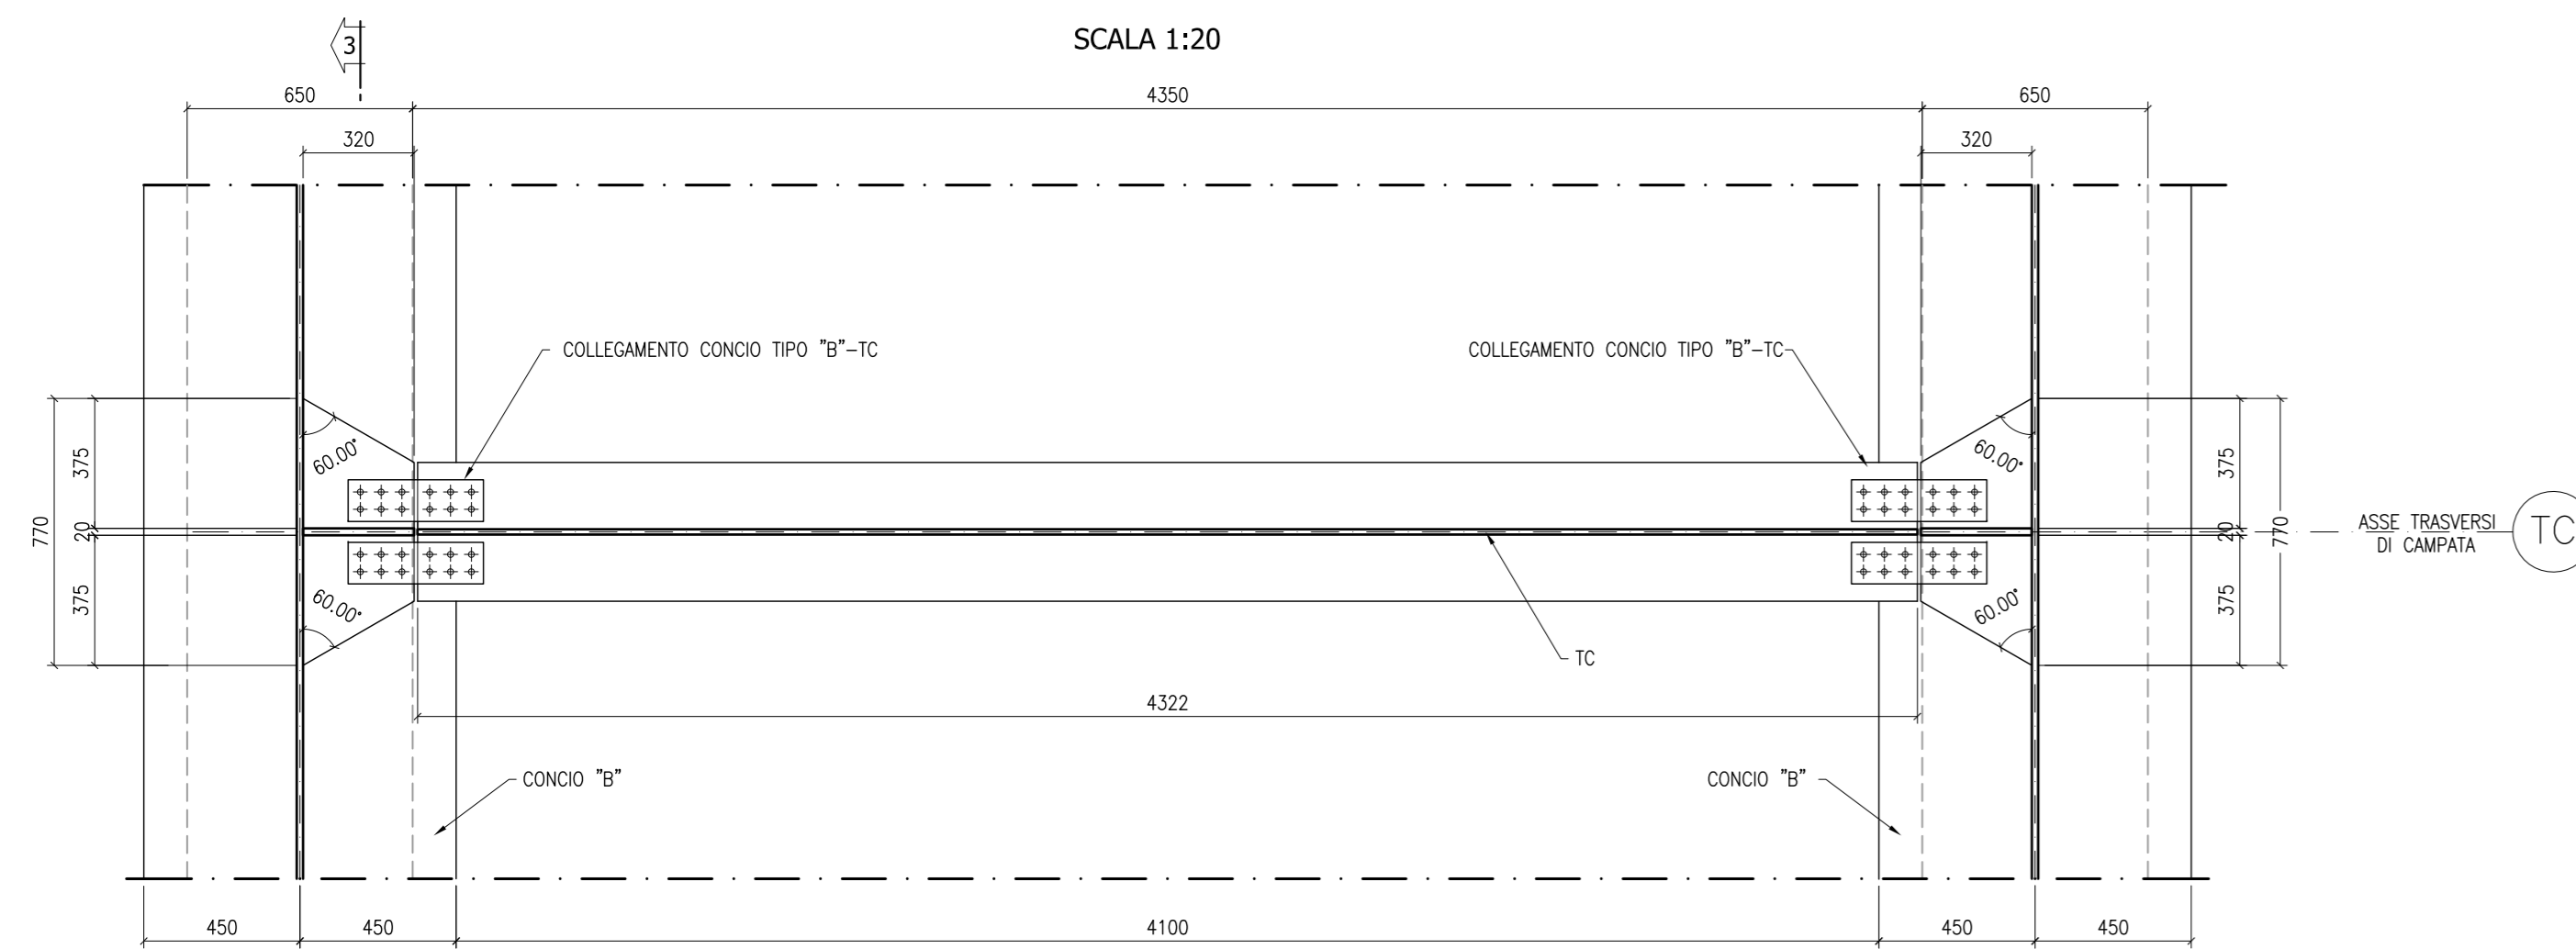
3

SCALA 1:20

650

4350

650

320

320

COLLEGAMENTO CONCIO TIPO "B"–TC

COLLEGAMENTO CONCIO TIPO "B"–TC

375

60.00°

60.00°

375

770

20

20

770

ASSE TRASVERSI DI CAMPATA

TC

375

60.00°

60.00°

375

TC

4322

CONCIO "B"

CONCIO "B"

450

450

4100

450

450